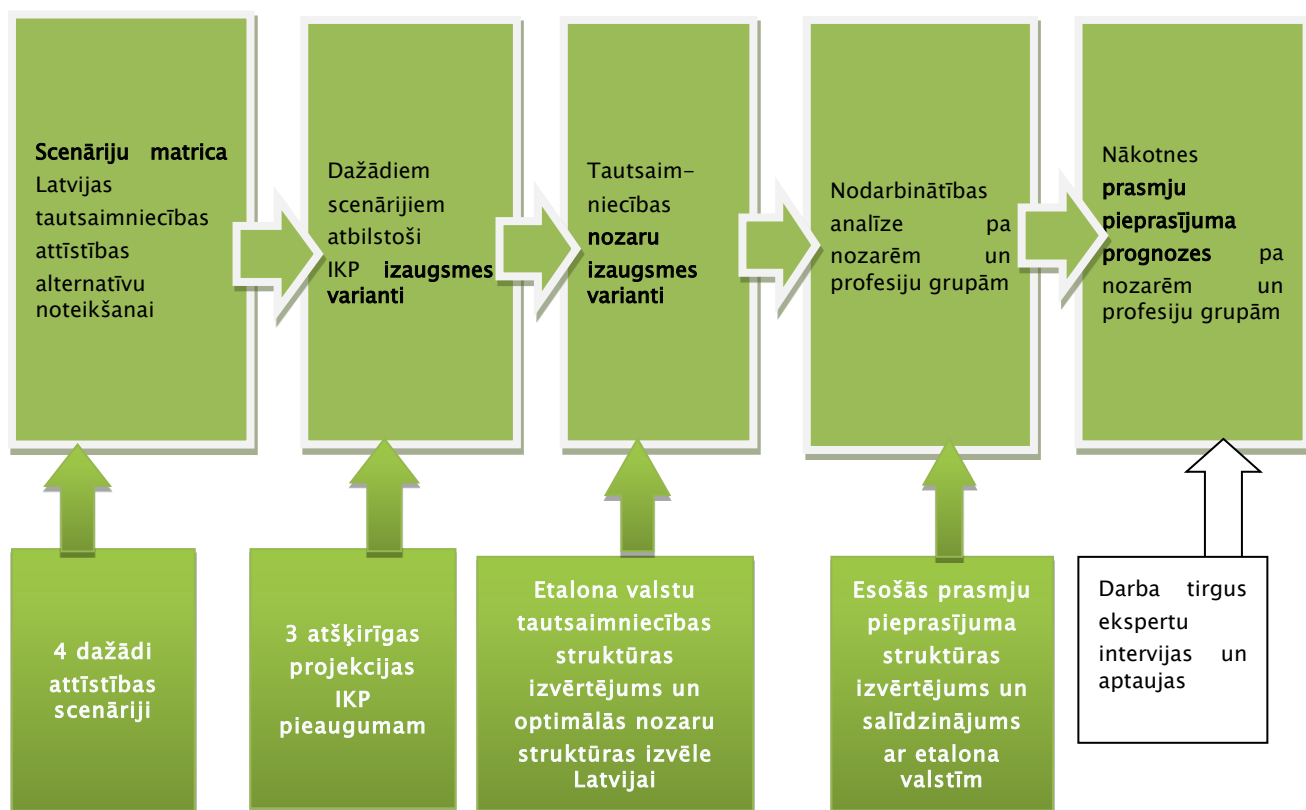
Scenāriju matrica Latvijas tautsaimniecības attīstības alternatīvu noteikšanai

Dažādiem scenārijiem atbilstoši IKP izaugsmes varianti

Tautsaimniecības nozaru izaugsmes varianti

Nodarbinātības analīze pa nozarēm un profesiju grupām

Nākotnes prasmju pieprasījuma prognozes pa nozarēm un profesiju grupām

4 dažādi attīstības scenāriji

3 atšķirīgas projekcijas IKP pieaugumam

Etalona valstu tautsaimniecības struktūras izvērtējums un optimālās nozaru struktūras izvēle Latvijai

Esošās prasmju pieprasījuma struktūras izvērtējums un salīdzinājums ar etalona valstīm

Darba tirgus ekspertu intervijas un aptaujas